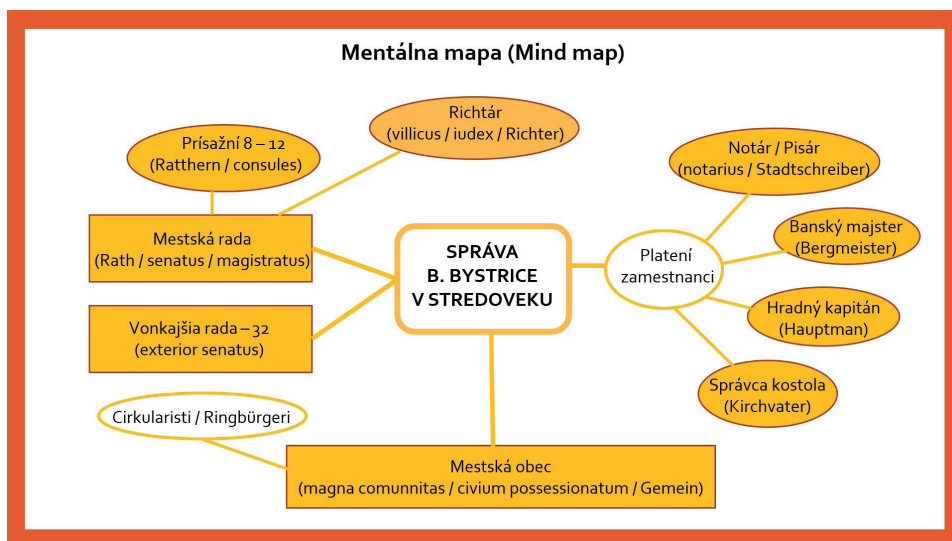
Mentálna mapa (Mind map)

Prísažní 8 – 12
(Ratthern / consules)

Richtár
(villicus / iudex / Richter)

Mestská rada
(Rath / senatus / magistratus)

Vonkajšia rada – 32
(exterior senatus)

SPRÁVA
B. BYSTRICE
V STREDOVEKU

Platení zamestnanci

Notár / Pisár
(notarius / Stadtschreiber)

Banský majster
(Bergmeister)

Hradný kapitán
(Hauptman)

Správca kostola
(Kirchvater)

Cirkularisti / Ringbürgeri

Mestská obec
(magna comunnitas / civium possessionatum / Gemein)